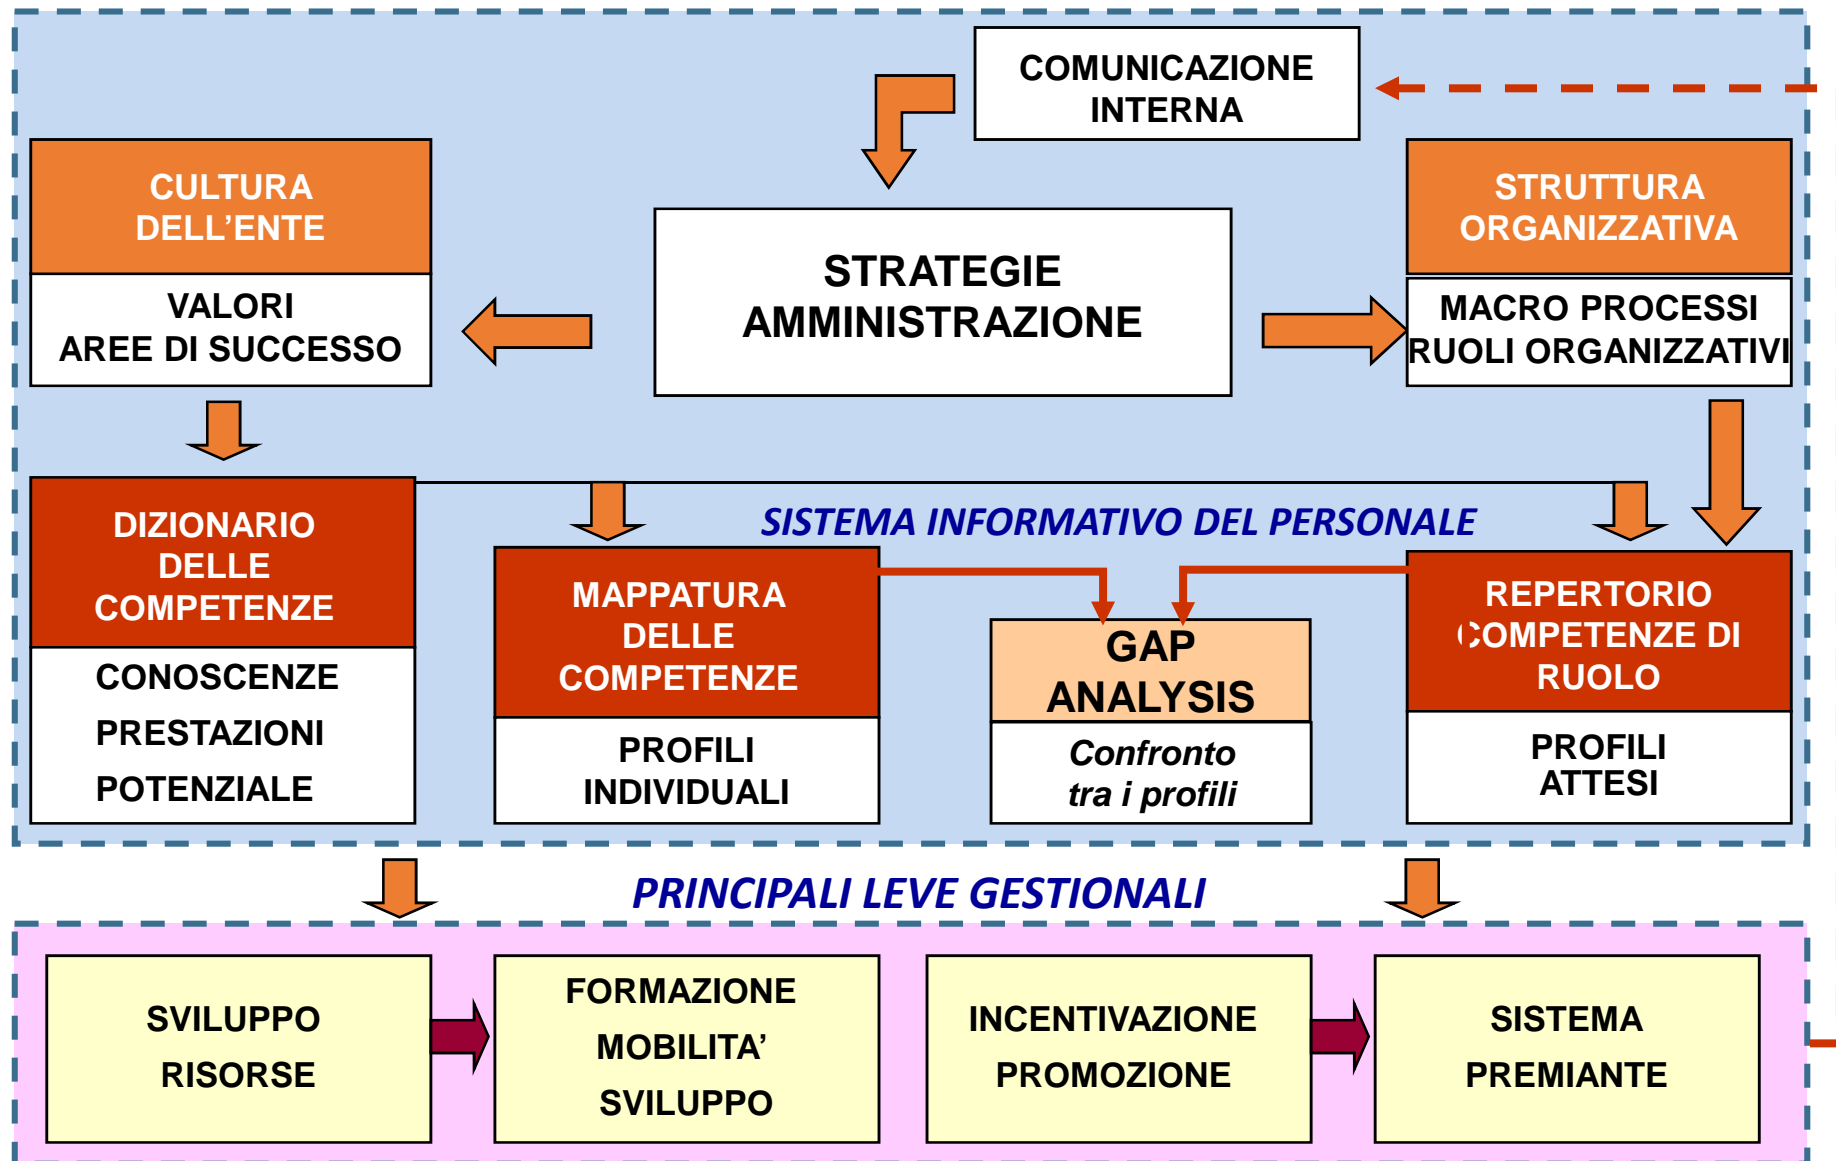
COMUNICAZIONE INTERNA

CULTURA DELL’ENTE

VALORI
AREE DI SUCCESSO

STRATEGIE AMMINISTRAZIONE

STRUTTURA ORGANIZZATIVA

MACRO PROCESSI
RUOLI ORGANIZZATIVI

SISTEMA INFORMATIVO DEL PERSONALE

DIZIONARIO DELLE COMPETENZE

CONOSCENZE
PRESTAZIONI
POTENZIALE

MAPPATURA DELLE COMPETENZE

PROFILI INDIVIDUALI

GAP ANALYSIS

Confronto tra i profili

REPERTORIO COMPETENZE DI RUOLO

PROFILI ATTESI

PRINCIPALI LEVE GESTIONALI

SVILUPPO
RISORSE

FORMAZIONE
MOBILITA’
SVILUPPO

INCENTIVAZIONE
PROMOZIONE

SISTEMA
PREMIANTE